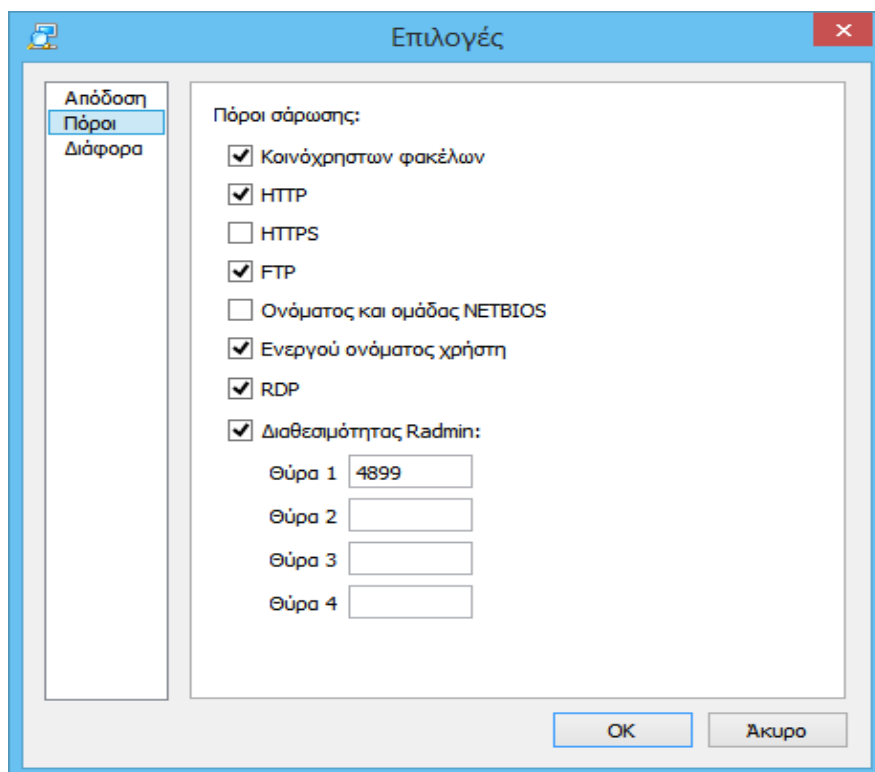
Επιλογές

Απόδοση
Πόροι
Διάφορα

Πόροι σάρωσης:

Κοινόχρηστων φακέλων

HTTP

HTTPS

FTP

Ονόματος και ομάδας NETBIOS

Ενεργού ονόματος χρήστη

RDP

Διαθεσιμότητας Radmin:

Θύρα 1 4899

Θύρα 2

Θύρα 3

Θύρα 4

OK

Άκυρο